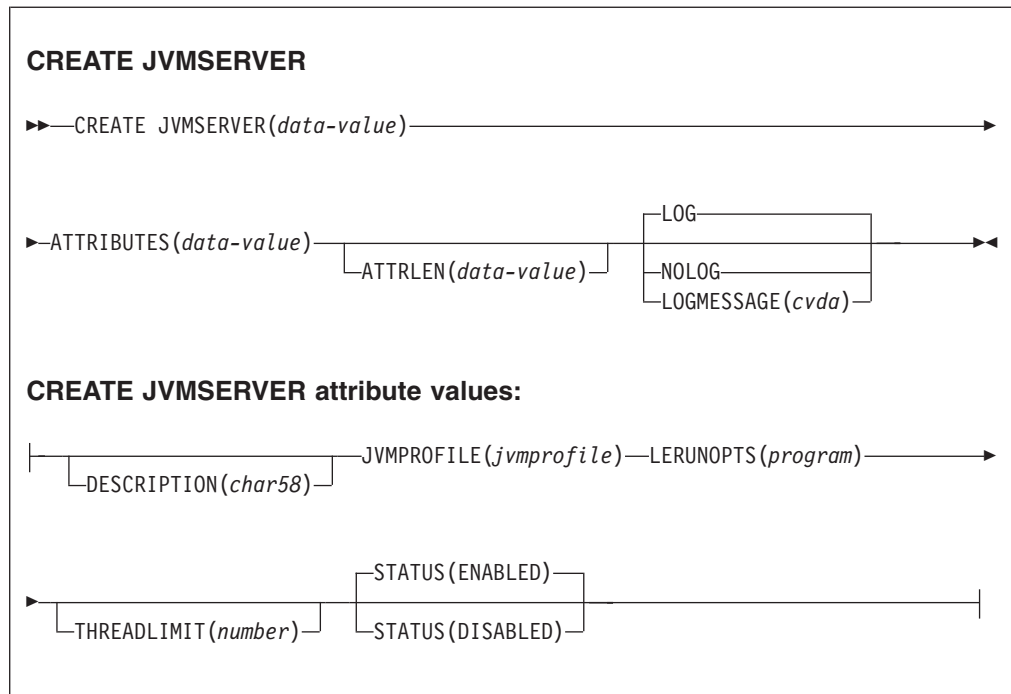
**CREATE JVMSERVER**

CREATE JVMSERVER(*data-value*)

ATTRIBUTES(*data-value*)

ATTRLEN(*data-value*)

LOG

NOLOG

LOGMESSAGE(*cvda*)

**CREATE JVMSERVER attribute values:**

DESCRIPTION(*char58*)

JVMPROFILE(*jvmprofile*)

LERUNOPTS(*program*)

THREADLIMIT(*number*)

STATUS(ENABLED)

STATUS(DISABLED)